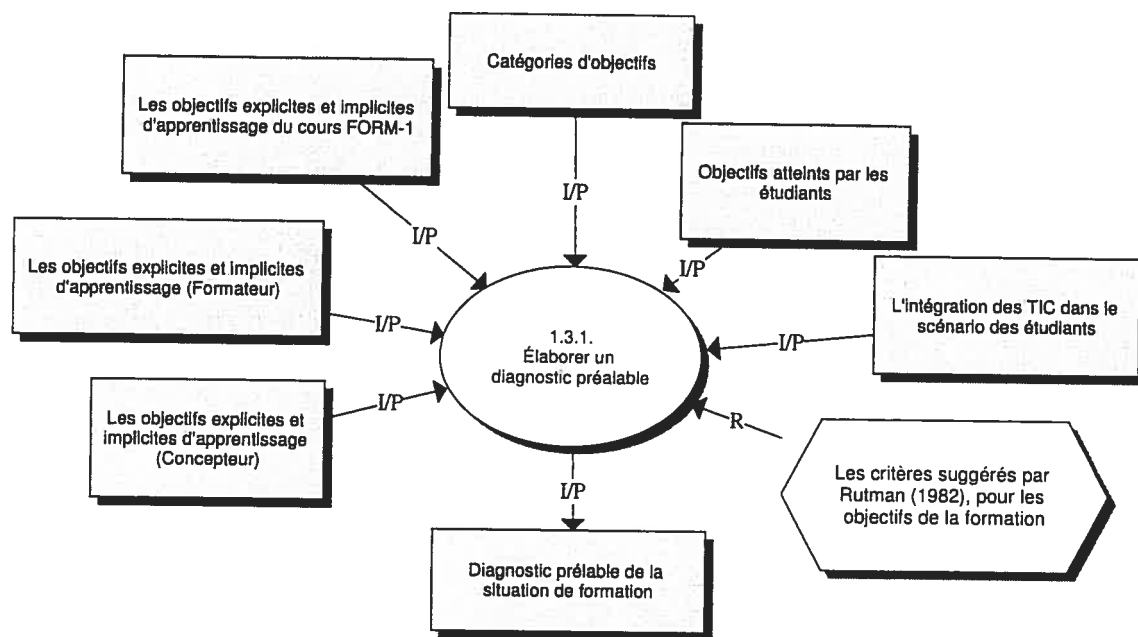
Catégories d'objectifs

Les objectifs explicites et implicites d'apprentissage du cours FORM-1

Objectifs atteints par les étudiants

I/P

I/P

I/P

Les objectifs explicites et implicites d'apprentissage (Formateur)

I/P

1.3.1. Élaborer un diagnostic préalable

L'intégration des TIC dans le scénario des étudiants

I/P

Les objectifs explicites et implicites d'apprentissage (Concepteur)

I/P

R

Les critères suggérés par Rutman (1982), pour les objectifs de la formation

I/P

Diagnostic préalable de la situation de formation